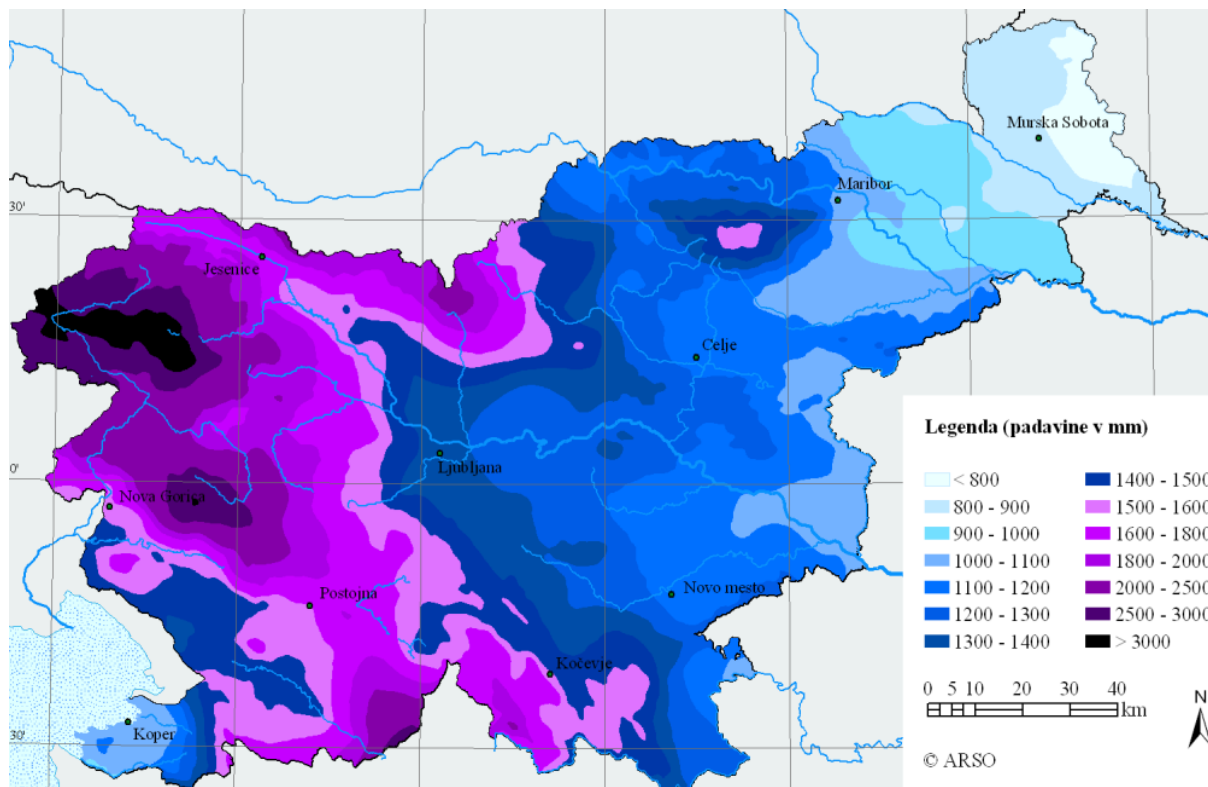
Murska Sobota

Maribor

30'

Jesenice

Celje

Legenda (padavine v mm)

0'

Ljubljana

Nova Gorica

< 800
800 - 900
900 - 1000
1000 - 1100
1100 - 1200
1200 - 1300
1300 - 1400

1400 - 1500
1500 - 1600
1600 - 1800
1800 - 2000
2000 - 2500
2500 - 3000
> 3000

Postojna

Novo mesto

Kočevje

0 5 10 20 30 40
km

N

Koper

30'

© ARSO